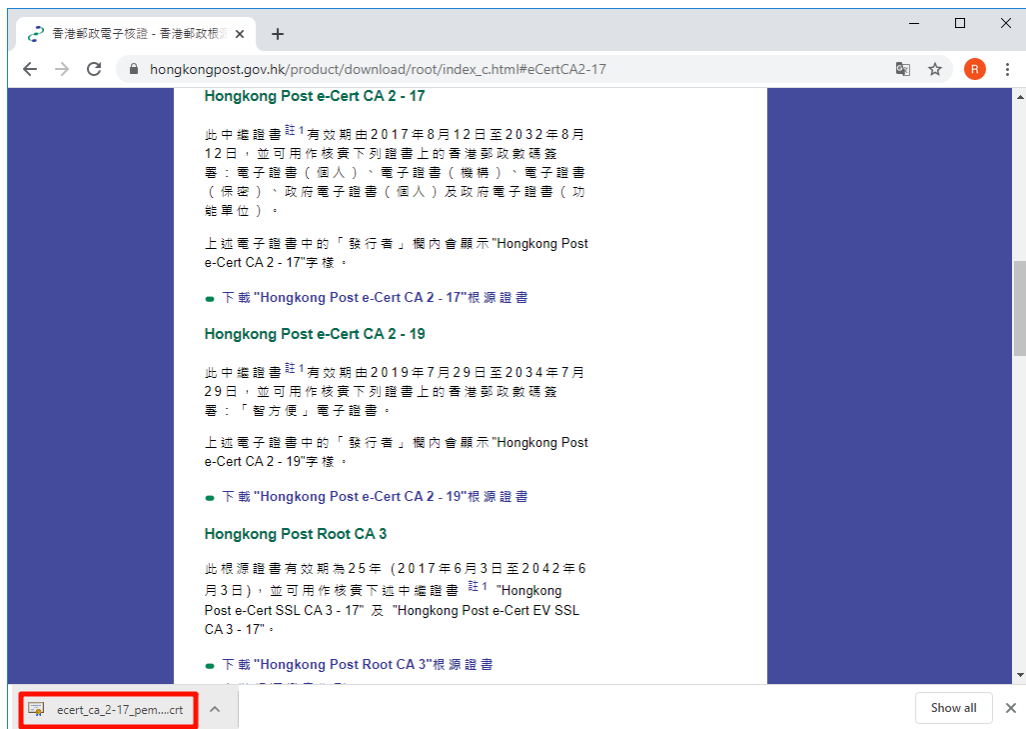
香港郵政電子核證 - 香港郵政根

hongkongpost.gov.hk/product/download/root/index_c.html#eCertCA2-17

Hongkong Post e-Cert CA 2 - 17

此中繼證書註 1 有效期由2017年8月12日至2032年8月12日，並可用作核實下列證書上的香港郵政數碼簽署：電子證書（個人）、電子證書（機構）、電子證書（保密）、政府電子證書（個人）及政府電子證書（功能單位）。

上述電子證書中的「發行者」欄內會顯示"Hongkong Post e-Cert CA 2 - 17"字樣。

下載"Hongkong Post e-Cert CA 2 - 17"根源證書

Hongkong Post e-Cert CA 2 - 19

此中繼證書註 1 有效期由2019年7月29日至2034年7月29日，並可用作核實下列證書上的香港郵政數碼簽署：「智方便」電子證書。

上述電子證書中的「發行者」欄內會顯示"Hongkong Post e-Cert CA 2 - 19"字樣。

下載"Hongkong Post e-Cert CA 2 - 19"根源證書

Hongkong Post Root CA 3

此根源證書有效期為25年（2017年6月3日至2042年6月3日），並可用作核實下述中繼證書註 1 "Hongkong Post e-Cert SSL CA 3 - 17" 及 "Hongkong Post e-Cert EV SSL CA 3 - 17"。

下載"Hongkong Post Root CA 3"根源證書

ecert_ca_2-17_pem....crt

Show all